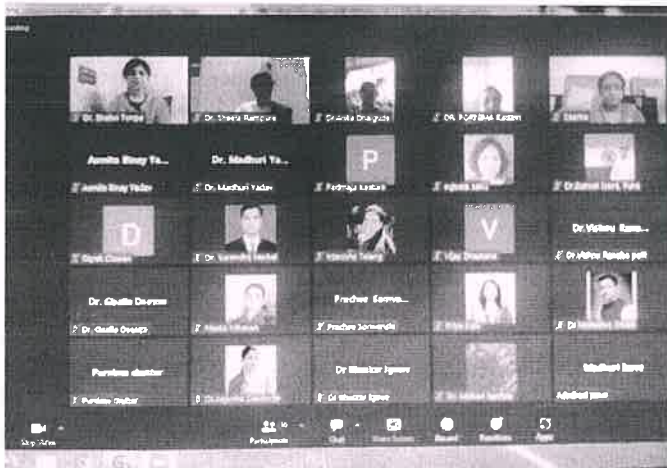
Dr. Shalini Tonpe
Dr. Sheela Rampure
Dr Anita Dhaigude
DR. POURNIMA Kasture
Sharma

Asmita Binay Ya...
Asmita Binay Yadav
Dr. Madhuri Ya...
Dr. Madhuri Yadav
P
Padmaja Kasture
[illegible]
Dr Suresh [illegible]

D
Dipak Chavan
Dr. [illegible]
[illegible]
V
Vijay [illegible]
Dr.Vishnu Rama...
Dr Vishnu Ramba patil

Dr. Gautta Dwarag...
Dr. Gautta Dwarga
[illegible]
Pradnya Somwa...
Pradnya Somwanshi
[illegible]
Dr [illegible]

Purnima shekhar
Purnima Shekhar
Dr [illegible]
Dr Bhaskar Igawe
Dr Bhaskar Igawe
Dr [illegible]
Madhuri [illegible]
Madhuri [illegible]

Stop Video
Participants
Chat
Share Screen
Record
Reactions
Apps